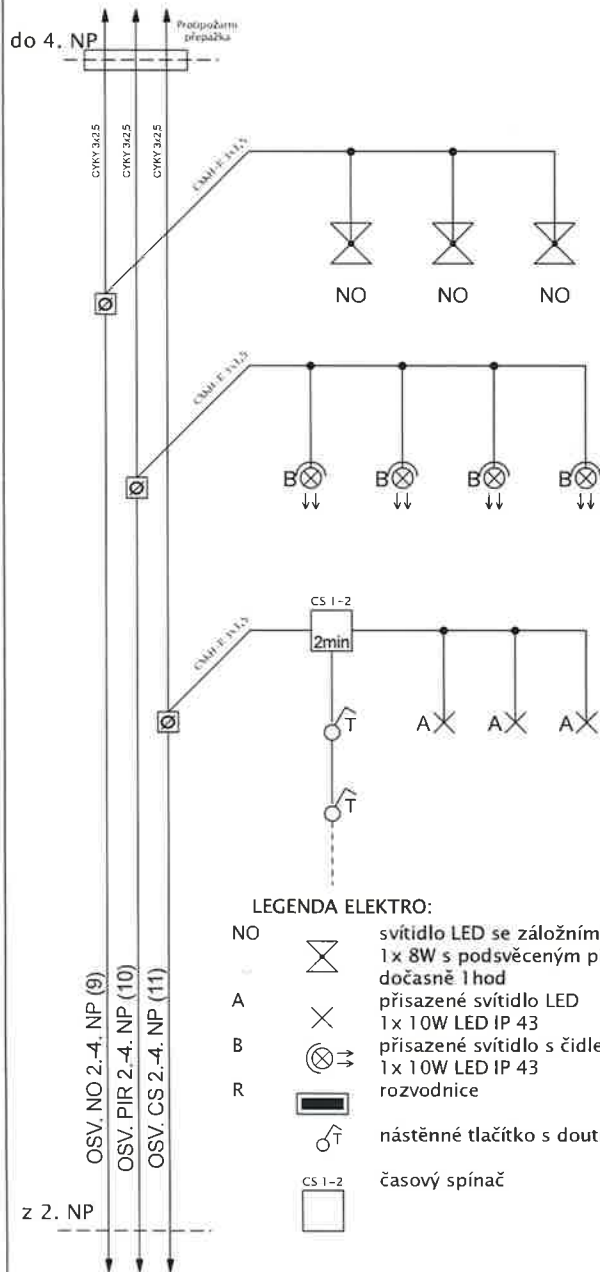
do 4. NP

Protipožární přepážka

CYKY 3x2,5
CYKY 3x2,5
CYKY 3x2,5

CXKH-F 3x1,5

NO NO NO

CXKH-F 3x1,5

B B B B

CXKH-F 3x1,5

CS 1-2
2min

T
T

A A A

LEGENDA ELEKTRO:
NO svítidlo LED se záložním
1x 8W s podsvěceným p
dočasně 1hod
A přisazené svítidlo LED
1x 10W LED IP 43
B přisazené svítidlo s čidle
1x 10W LED IP 43
R rozvodnice
nástěnné tlačítko s dout
CS 1-2 časový spínač

OSV. NO 2.-4. NP (9)
OSV. PIR 2.-4. NP (10)
OSV. CS 2.-4. NP (11)

z 2. NP